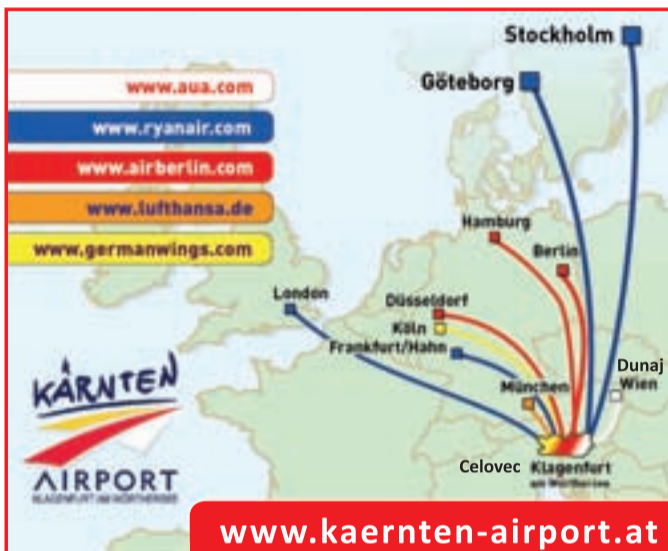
Stockholm

Göteborg

www.aua.com

www.ryanair.com

www.airberlin.com

www.lufthansa.de

www.germanwings.com

Hamburg

Berlin

London

Düsseldorf

Köln

Frankfurt/Hahn

Dunaj
Wien

München

KÄRNTEN

AIRPORT
KLAGENFURT AM WÖRTHERSEE

Celovec

Klagenfurt
am Wörthersee

www.kaernten-airport.at